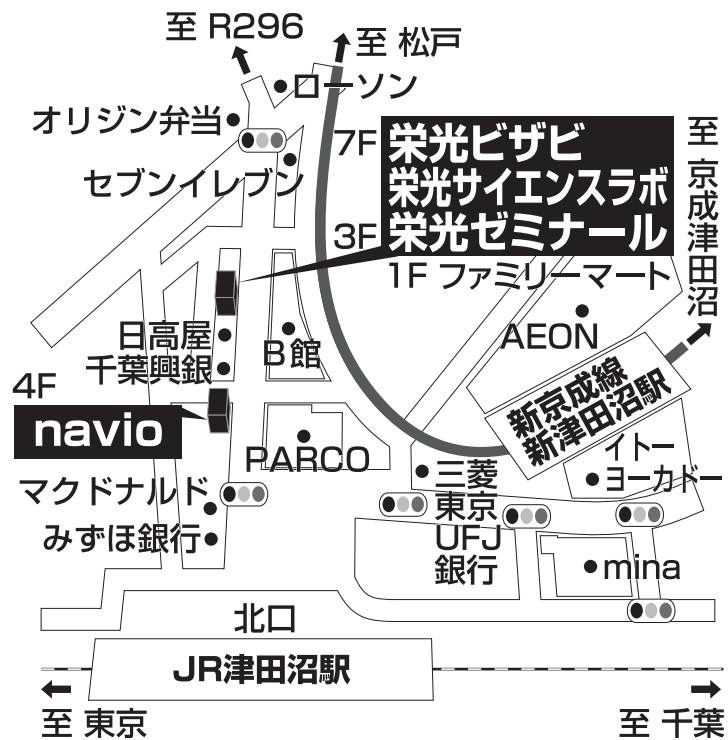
至 R296

至 松戸

ローソン

オリジン弁当

7F 栄光ビザビ
栄光サイエンスラボ
3F 栄光ゼミナール
1F ファミリーマート

至 京成津田沼

セブンイレブン

日高屋

千葉興銀

B館

AEON

4F
navio

新京成線
新津田沼駅

PARCO

イトーヨーカドー

マクドナルド

三菱東京UFJ銀行

みずほ銀行

mina

北口

JR津田沼駅

至 東京

至 千葉